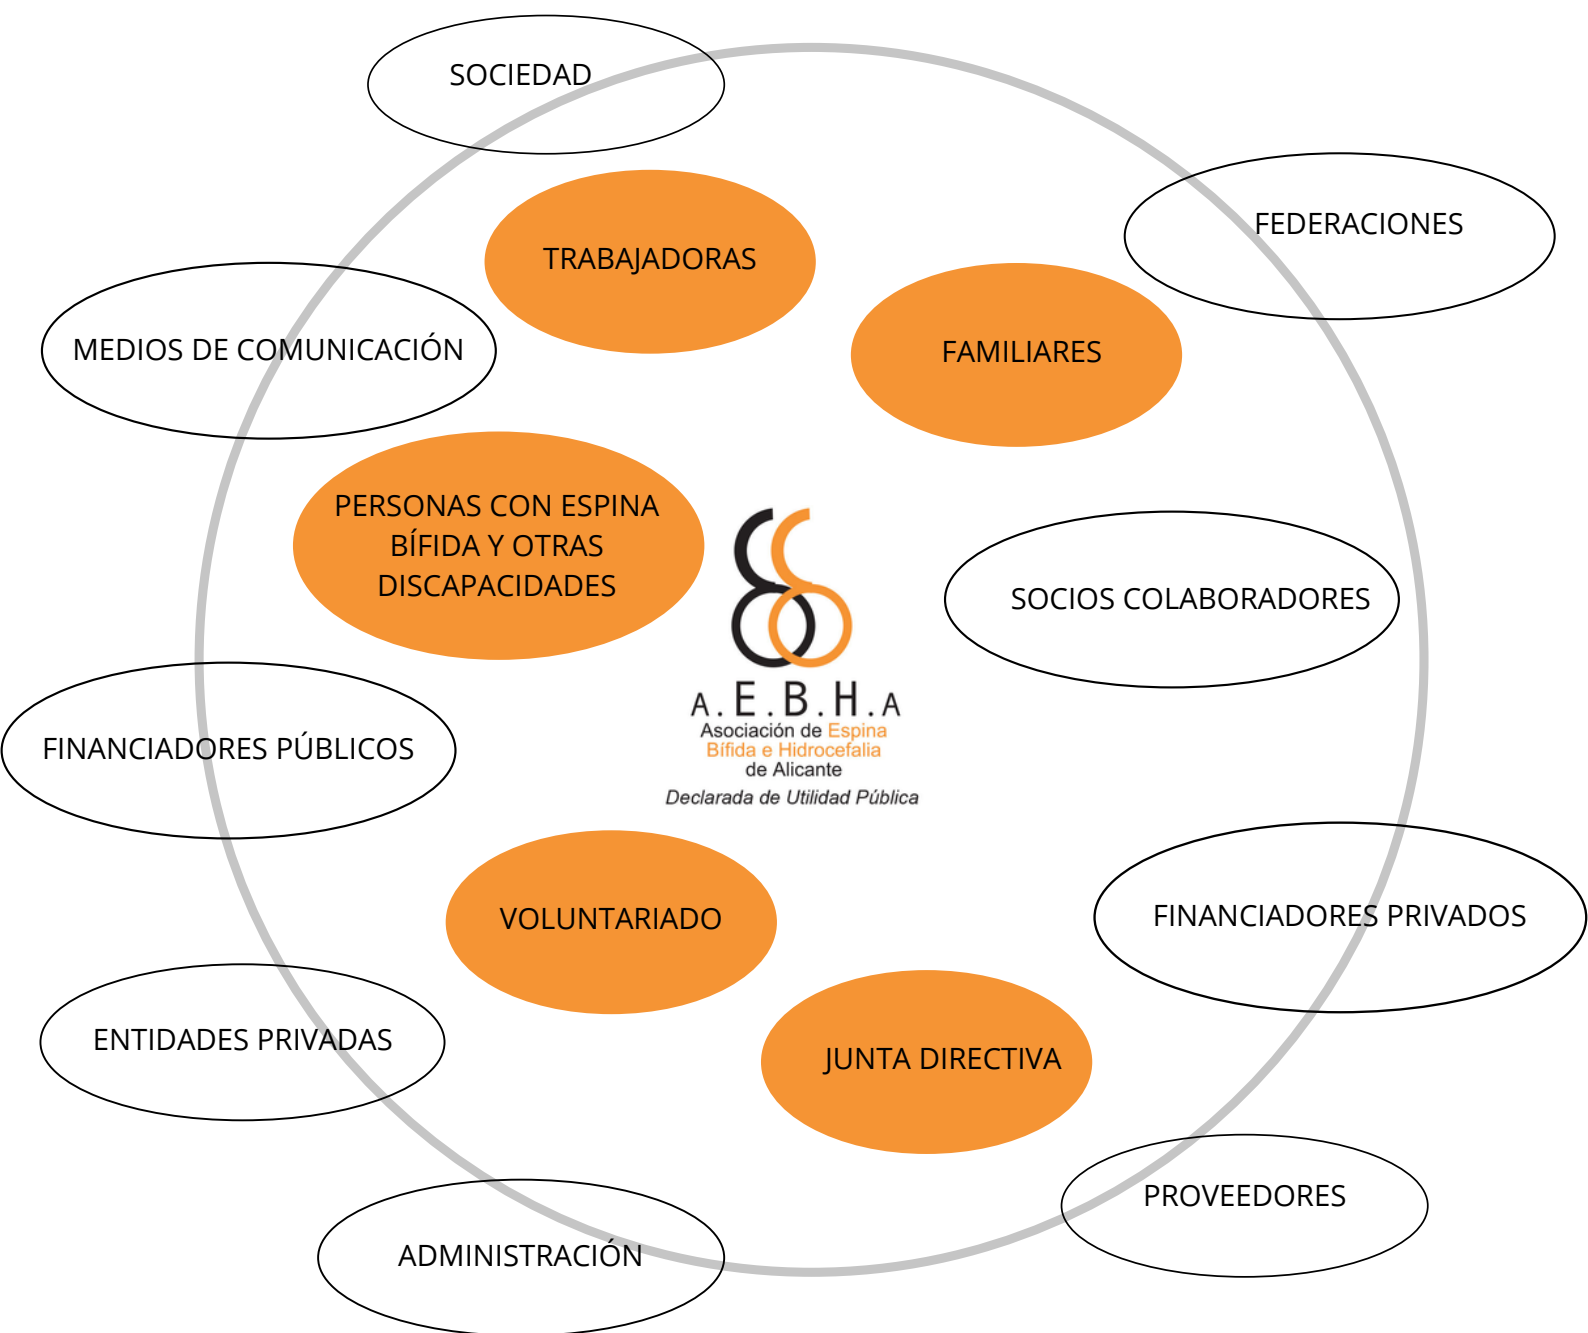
SOCIEDAD

FEDERACIONES

TRABAJADORAS

MEDIOS DE COMUNICACIÓN

FAMILIARES

PERSONAS CON ESPINA BÍFIDA Y OTRAS DISCAPACIDADES

SOCIOS COLABORADORES

A.E.B.H.A
Asociación de Espina Bífida e Hidrocefalia de Alicante
Declarada de Utilidad Pública

FINANCIADORES PÚBLICOS

FINANCIADORES PRIVADOS

VOLUNTARIADO

ENTIDADES PRIVADAS

JUNTA DIRECTIVA

PROVEEDORES

ADMINISTRACIÓN